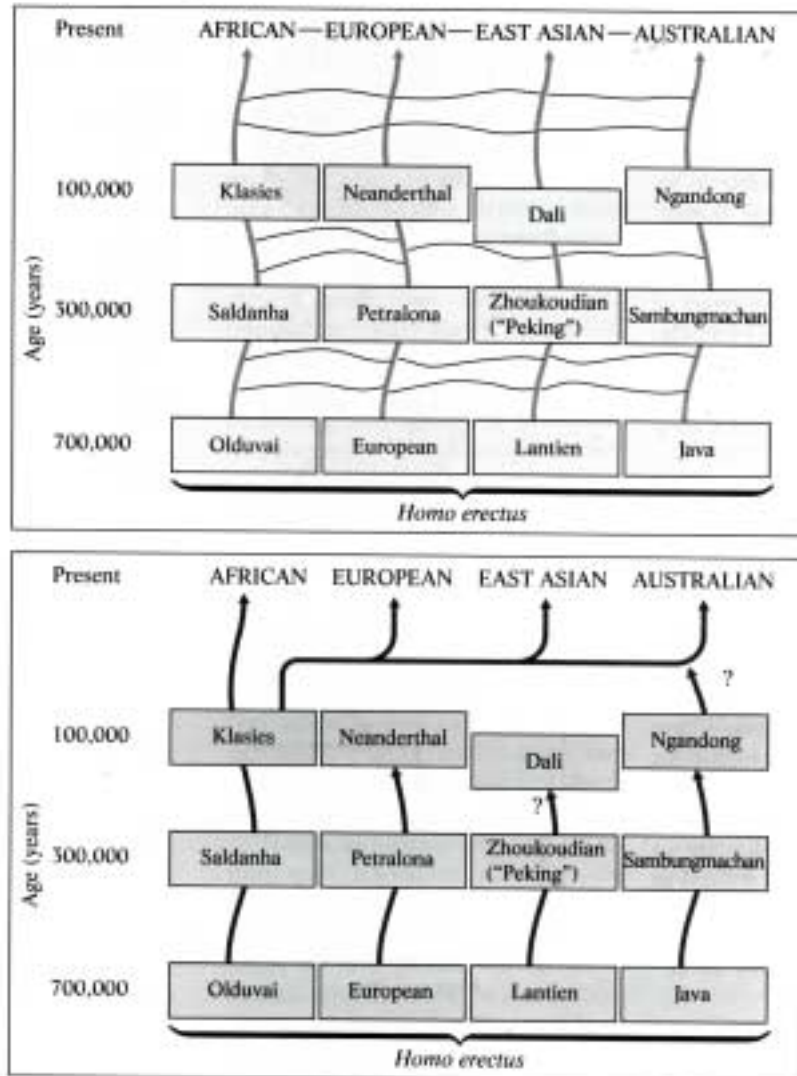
Present

AFRICAN — EUROPEAN — EAST ASIAN — AUSTRALIAN

Age (years)

100,000

Klasies

Neanderthal

Dali

Ngandong

300,000

Saldanha

Petralona

Zhoukoudian ("Peking")

Sambungmachan

700,000

Olduvai

European

Lantien

Java

Homo erectus

Present

AFRICAN

EUROPEAN

EAST ASIAN

AUSTRALIAN

?

Age (years)

100,000

Klasies

Neanderthal

Dali

Ngandong

?

300,000

Saldanha

Petralona

Zhoukoudian ("Peking")

Sambungmachan

700,000

Olduvai

European

Lantien

Java

Homo erectus